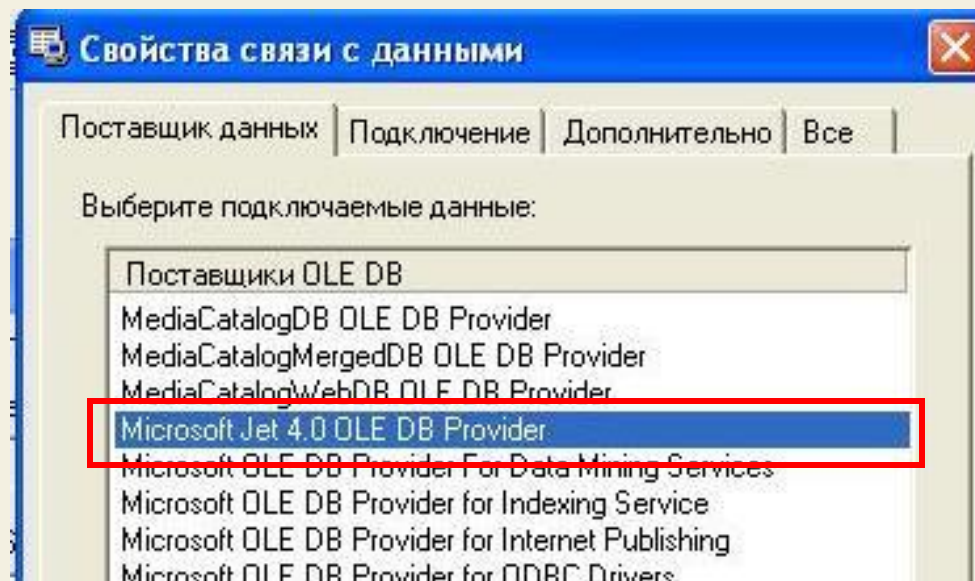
Свойства связи с данными

Поставщик данных | Подключение | Дополнительно | Все

Выберите подключаемые данные:

Поставщики OLE DB
MediaCatalogDB OLE DB Provider
MediaCatalogMergedDB OLE DB Provider
MediaCatalogWebDB OLE DB Provider
Microsoft Jet 4.0 OLE DB Provider
Microsoft OLE DB Provider For Data Mining Services
Microsoft OLE DB Provider for Indexing Service
Microsoft OLE DB Provider for Internet Publishing
Microsoft OLE DB Provider for ODBC Drivers